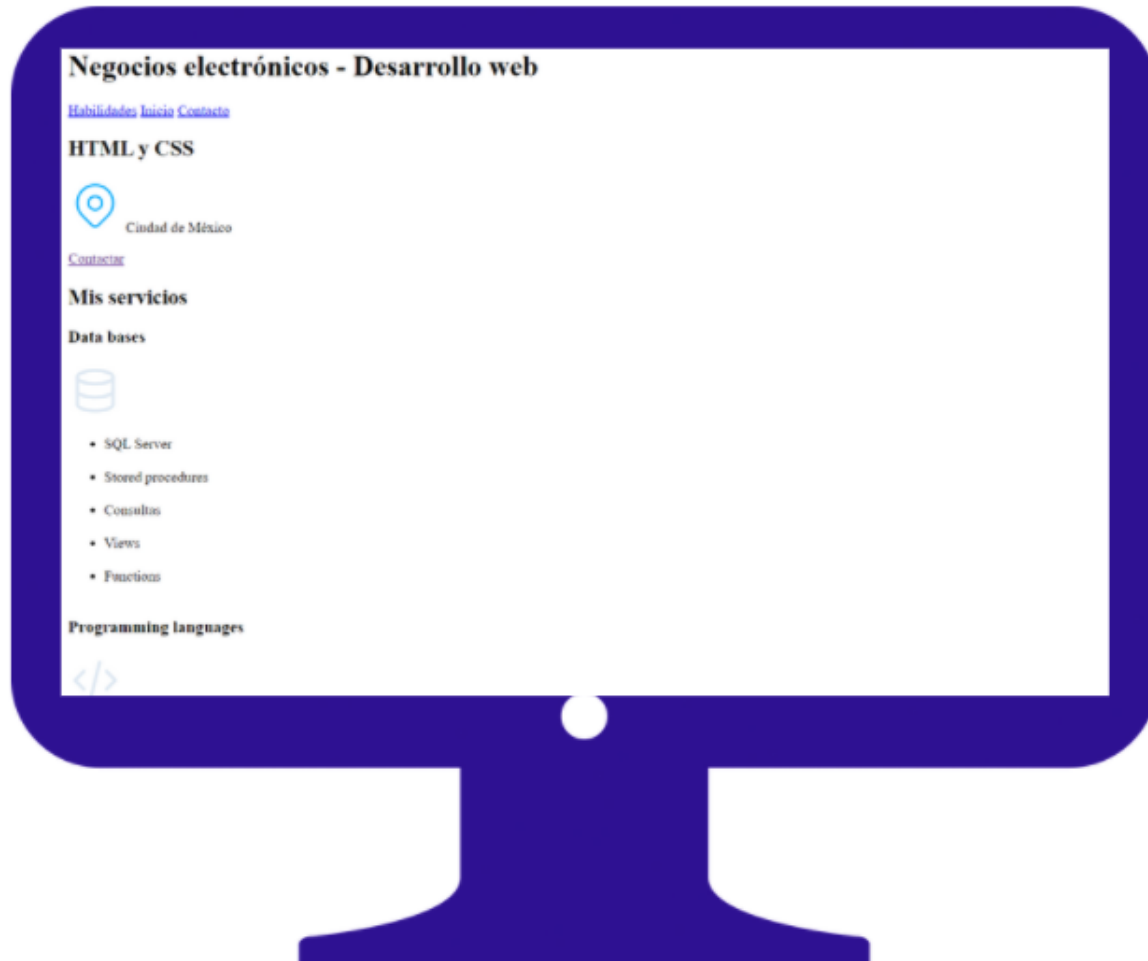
Negocios electrónicos - Desarrollo web

Habilidades Inicio Contacto

HTML y CSS

Ciudad de México

Contactar

Mis servicios

Data bases

- SQL Server
- Stored procedures
- Consultas
- Views
- Functions

Programming languages